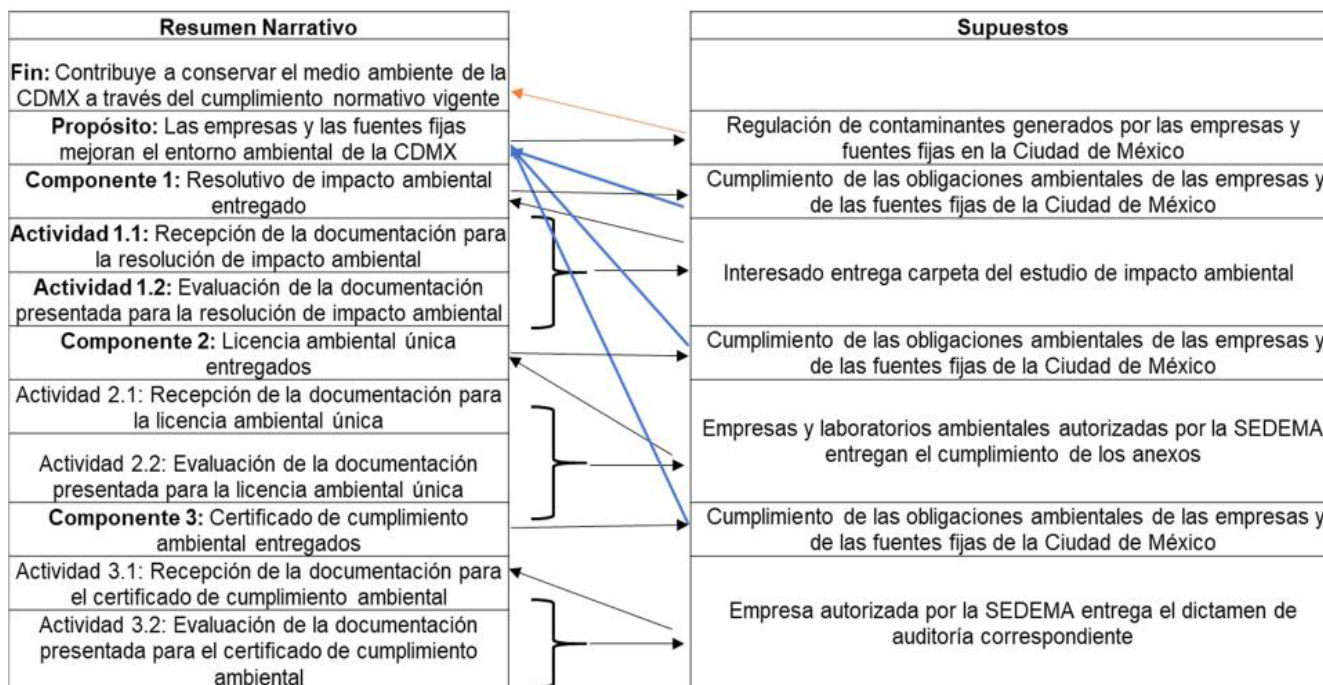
Resumen Narrativo

Fin: Contribuye a conservar el medio ambiente de la CDMX a través del cumplimiento normativo vigente

Propósito: Las empresas y las fuentes fijas mejoran el entorno ambiental de la CDMX

Componente 1: Resolutivo de impacto ambiental entregado

Actividad 1.1: Recepción de la documentación para la resolución de impacto ambiental

Actividad 1.2: Evaluación de la documentación presentada para la resolución de impacto ambiental

Componente 2: Licencia ambiental única entregados

Actividad 2.1: Recepción de la documentación para la licencia ambiental única

Actividad 2.2: Evaluación de la documentación presentada para la licencia ambiental única

Componente 3: Certificado de cumplimiento ambiental entregados

Actividad 3.1: Recepción de la documentación para el certificado de cumplimiento ambiental

Actividad 3.2: Evaluación de la documentación presentada para el certificado de cumplimiento ambiental

Supuestos

Regulación de contaminantes generados por las empresas y fuentes fijas en la Ciudad de México

Cumplimiento de las obligaciones ambientales de las empresas y de las fuentes fijas de la Ciudad de México

Interesado entrega carpeta del estudio de impacto ambiental

Cumplimiento de las obligaciones ambientales de las empresas y de las fuentes fijas de la Ciudad de México

Empresas y laboratorios ambientales autorizadas por la SEDEMA entregan el cumplimiento de los anexos

Cumplimiento de las obligaciones ambientales de las empresas y de las fuentes fijas de la Ciudad de México

Empresa autorizada por la SEDEMA entrega el dictamen de auditoría correspondiente